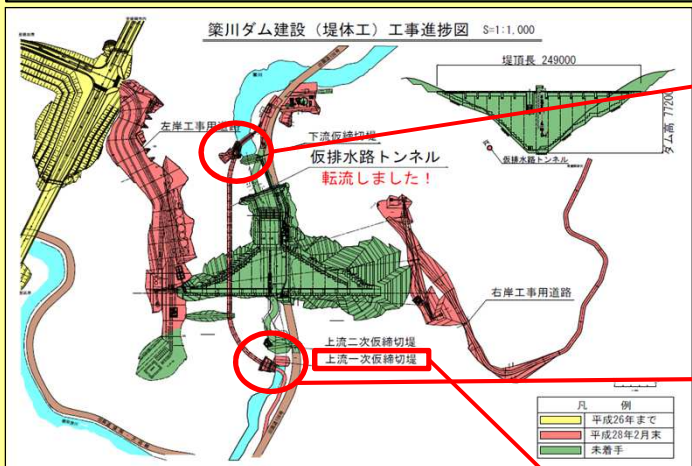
簗川ダム建設（堤体工）工事進捗図 S=1:1,000

堤頂長 249000

ダム高 7720

仮排水路トンネル

左岸工事用道路

下流仮締切堤

仮排水路トンネル

転流しました！

右岸工事用道路

上流二次仮締切堤

上流一次仮締切堤

凡　例
平成26年まで
平成28年2月末
未着手